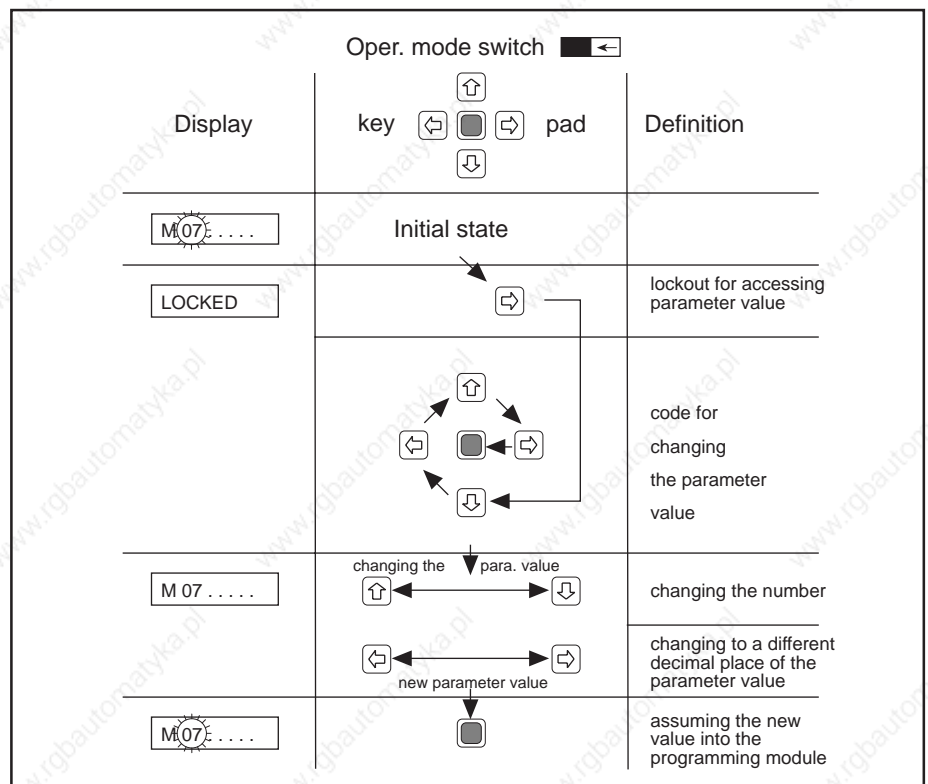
Oper. mode switch

| Display | key pad | Definition |
|---|---|---|
| M 07 . . . . . | Initial state | |
| LOCKED | | lockout for accessing parameter value |
| | | code for changing the parameter value |
| M 07 . . . . . | changing the para. value | changing the number |
| | new parameter value | changing to a different decimal place of the parameter value |
| M 07 . . . . . | | assuming the new value into the programming module |

www.rgbautomatyka.pl